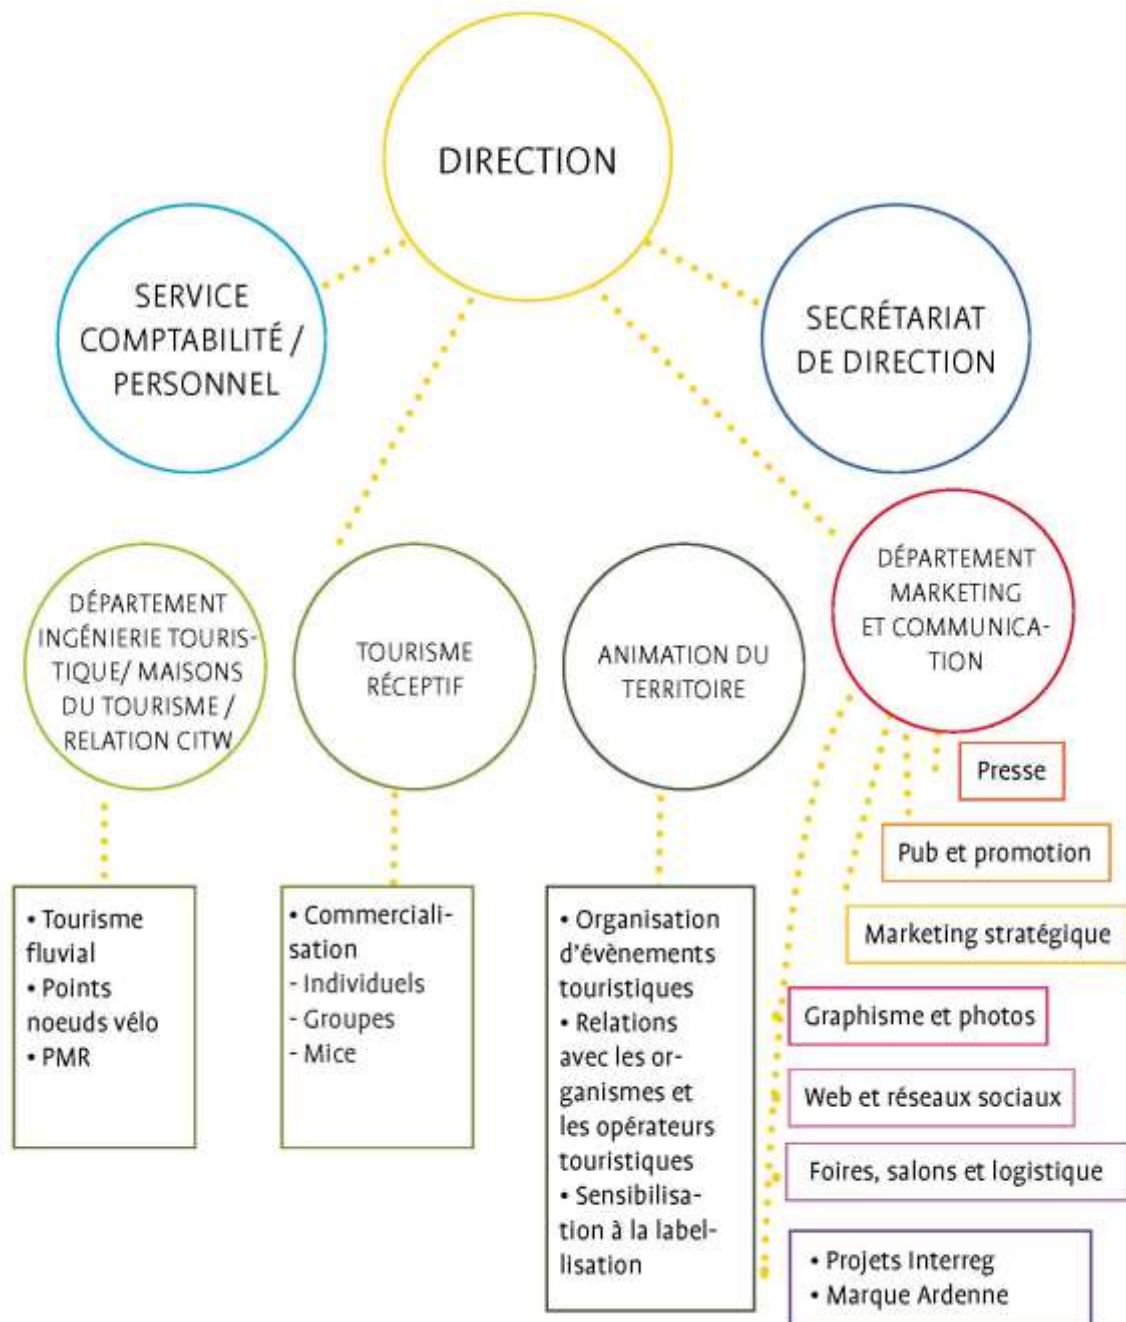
DIRECTION

SERVICE COMPTABILITÉ / PERSONNEL

SECRÉTARIAT DE DIRECTION

DÉPARTEMENT INGÉNIERIE TOURISTIQUE/ MAISONS DU TOURISME / RELATION CITW

TOURISME RÉCEPTIF

ANIMATION DU TERRITOIRE

DÉPARTEMENT MARKETING ET COMMUNICATION

• Tourisme fluvial
• Points noeuds vélo
• PMR

• Commercialisation
- Individuels
- Groupes
- Mice

• Organisation d'évènements touristiques
• Relations avec les organismes et les opérateurs touristiques
• Sensibilisation à la labellisation

Presse

Pub et promotion

Marketing stratégique

Graphisme et photos

Web et réseaux sociaux

Foires, salons et logistique

• Projets Interreg
• Marque Ardenne